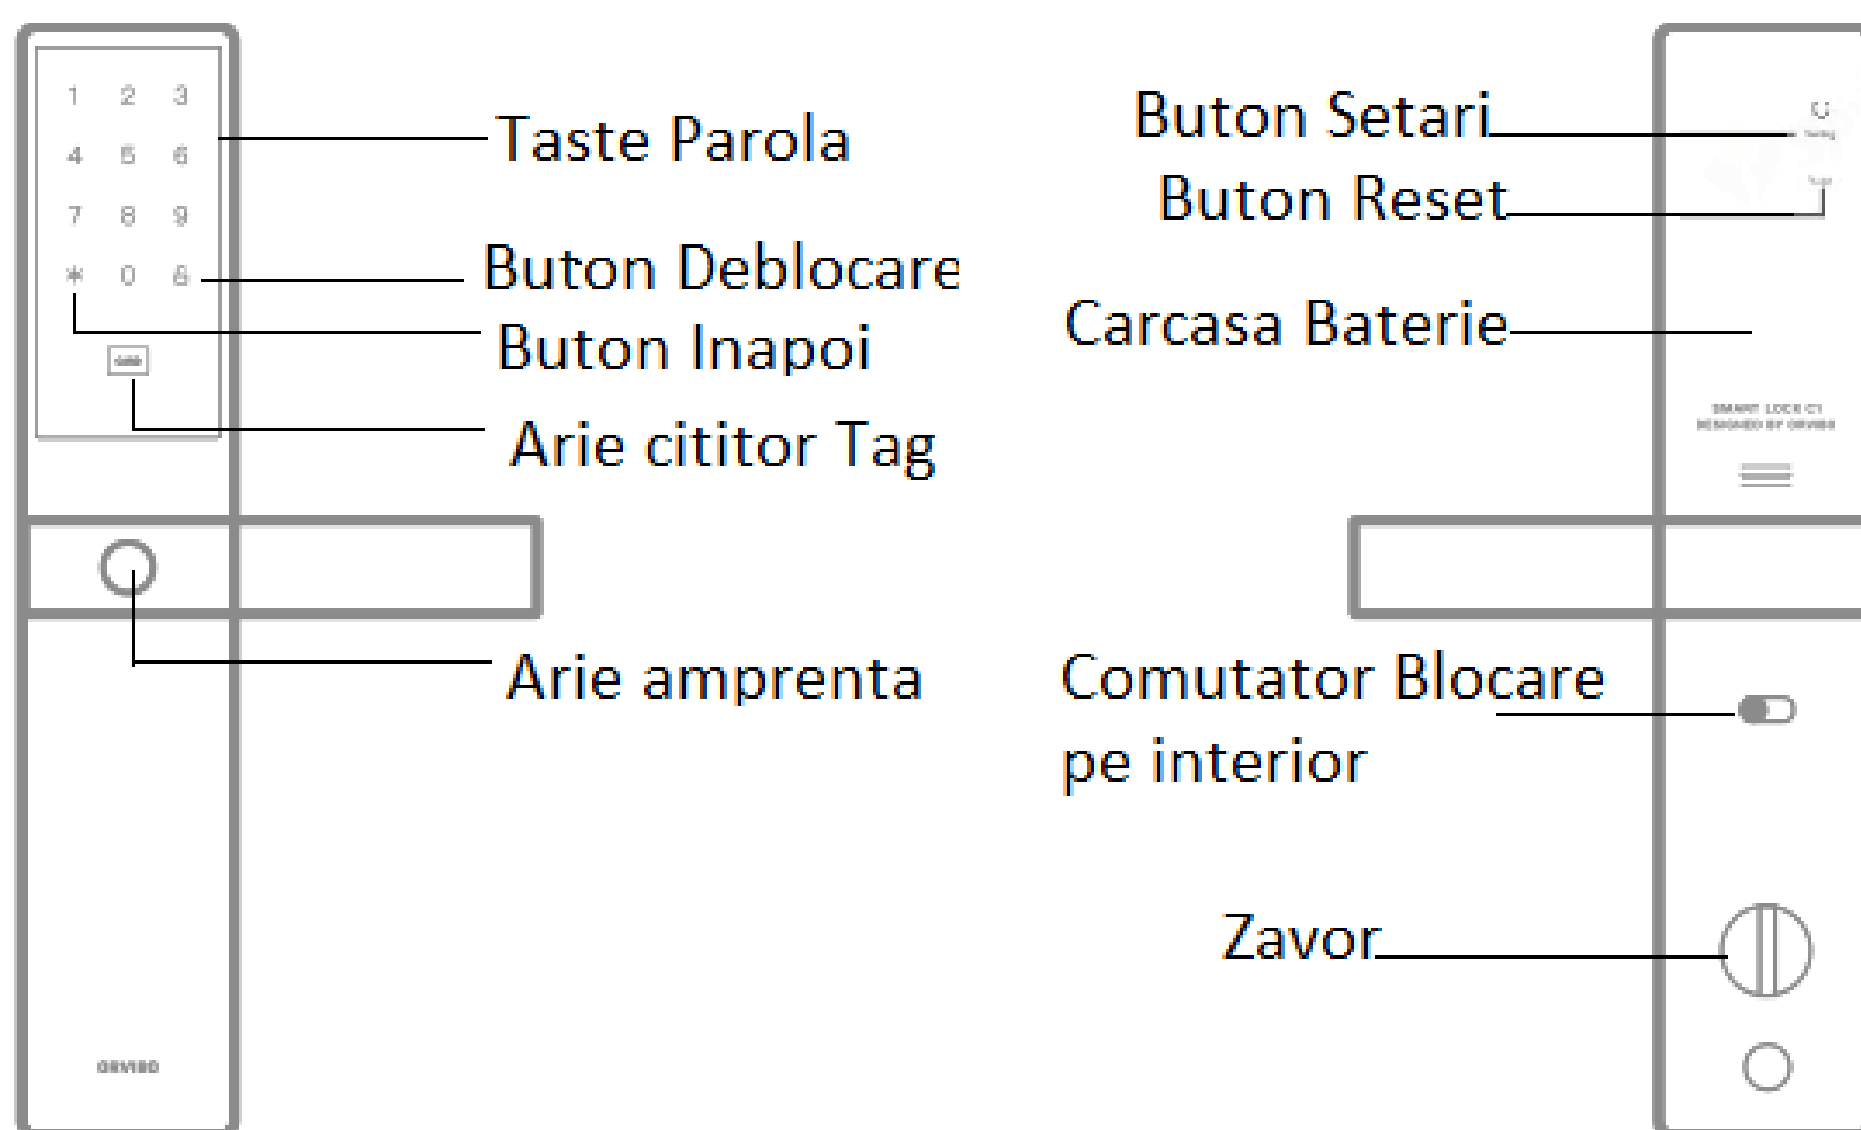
1 2 3
4 5 6
7 8 9
* 0 6

Taste Parola

Buton Deblocare

Buton Inapoi

Arie cititor Tag

Arie amprenta

ORVIBO

Buton Setari

Buton Reset

Carcasa Baterie

SMART LOCK C1
DESIGNED BY ORVIBO

Comutator Blocare pe interior

Zavor